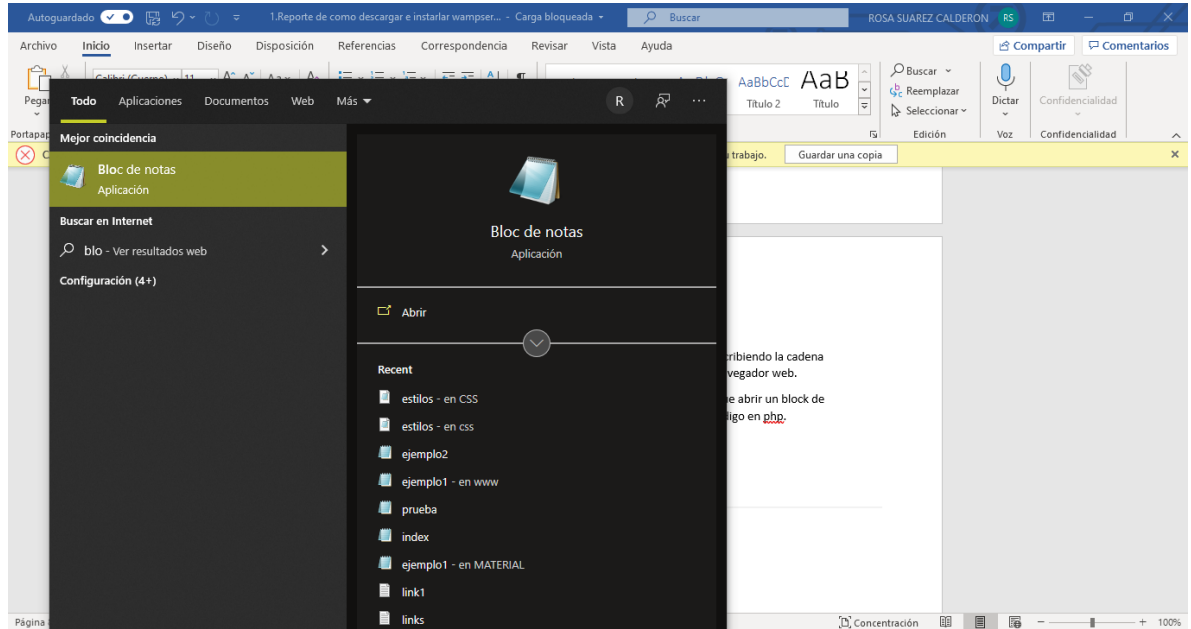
Autoguardado 1.Reporte de como descargar e instarlar wampser... - Carga bloqueada Buscar ROSA SUAREZ CALDERON RS

Archivo Inicio Insertar Diseño Disposición Referencias Correspondencia Revisar Vista Ayuda Compartir Comentarios

Pegar Calibri (Cuerpo) 11 AaBbCcD AaB Título 2 Título Buscar Reemplazar Seleccionar Dictar Confidencialidad

Portapap Edición Voz Confidencialidad

trabajo. Guardar una copia

Todo Aplicaciones Documentos Web Más R ···

Mejor coincidencia

Bloc de notas
Aplicación

Buscar en Internet

blo - Ver resultados web

Configuración (4+)

Bloc de notas
Aplicación

Abrir

Recent

estilos - en CSS
estilos - en css
ejemplo2
ejemplo1 - en www
prueba
index
ejemplo1 - en MATERIAL
link1
links

cribiendo la cadena
vegador web.

e abrir un block de
digo en php.

Página Concentración 100%